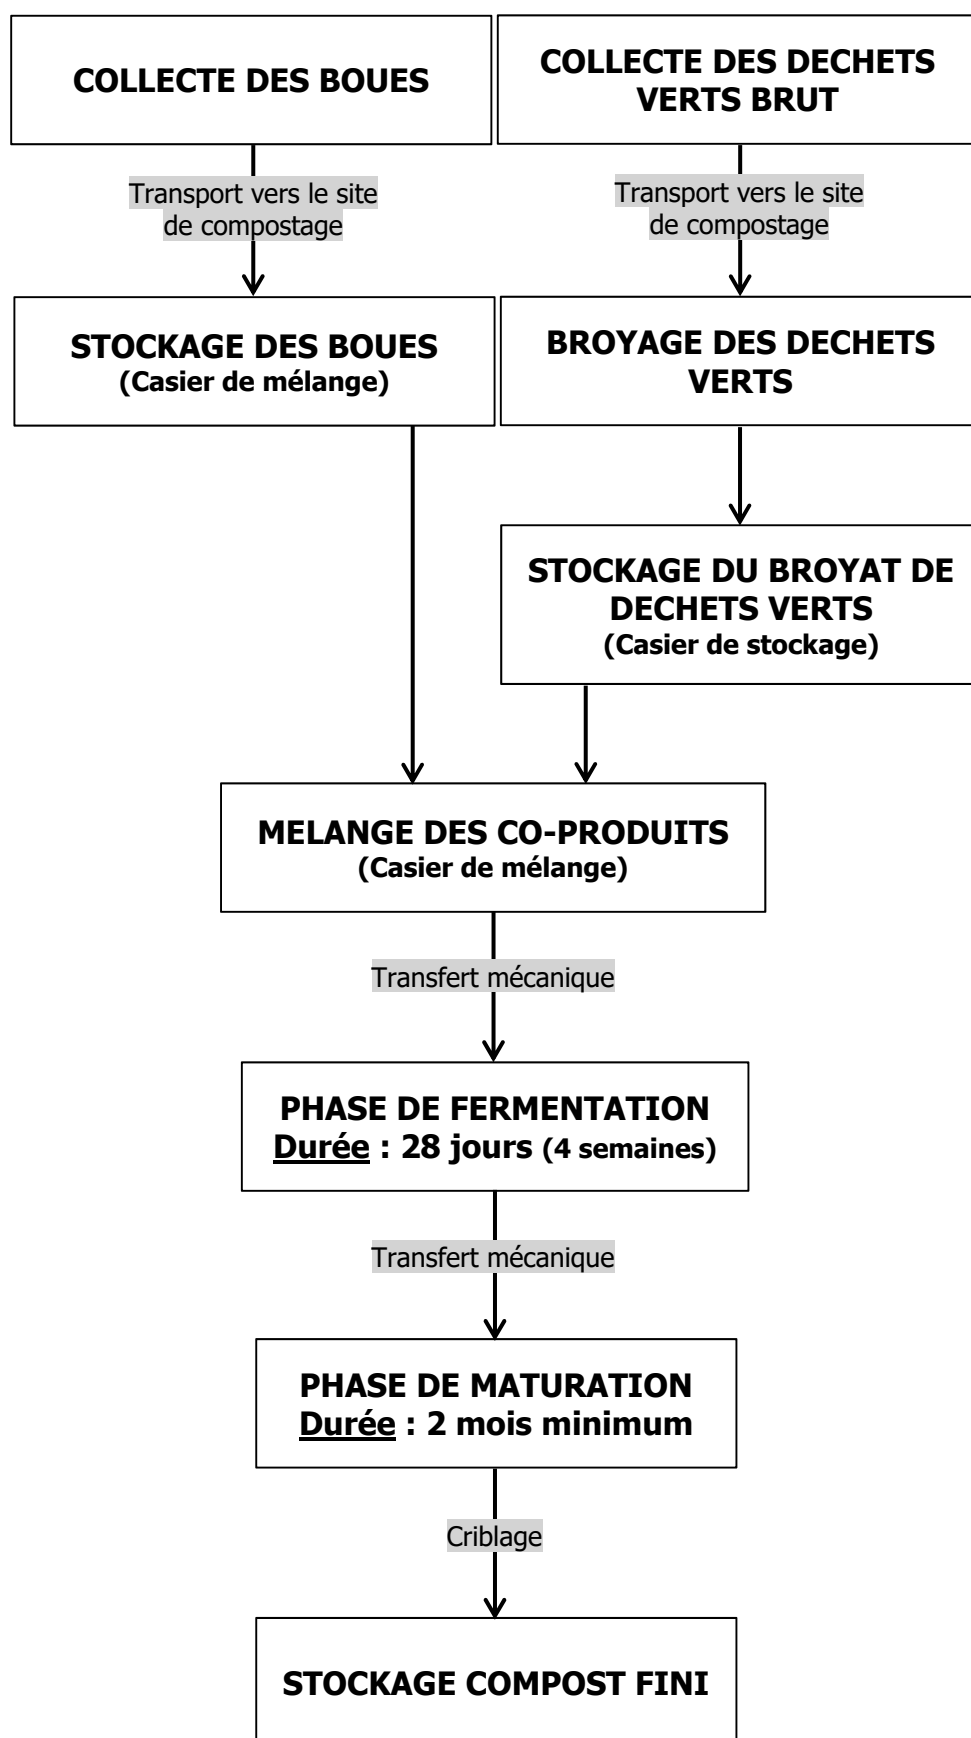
COLLECTE DES BOUES

COLLECTE DES DECHETS VERTS BRUT

Transport vers le site de compostage

Transport vers le site de compostage

STOCKAGE DES BOUES
(Casier de mélange)

BROYAGE DES DECHETS VERTS

STOCKAGE DU BROYAT DE DECHETS VERTS
(Casier de stockage)

MELANGE DES CO-PRODUITS
(Casier de mélange)

Transfert mécanique

PHASE DE FERMENTATION
Durée : 28 jours (4 semaines)

Transfert mécanique

PHASE DE MATURATION
Durée : 2 mois minimum

Criblage

STOCKAGE COMPOST FINI